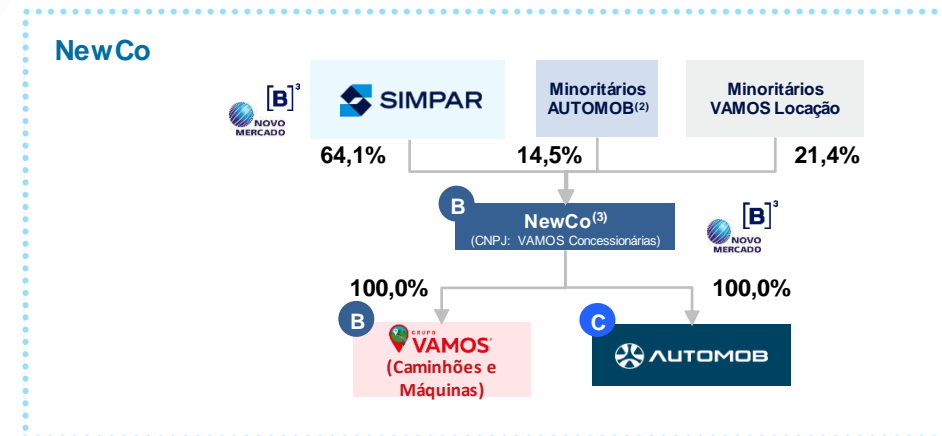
NewCo

[B]³ NOVO MERCADO

SIMPAR

Minoritários AUTOMOB$^{(2)}$

Minoritários VAMOS Locação

64,1%

14,5%

21,4%

B

NewCo$^{(3)}$
(CNPJ: VAMOS Concessionárias)

[B]³ NOVO MERCADO

100,0%

100,0%

B

GRUPO VAMOS
(Caminhões e Máquinas)

C

AUTOMOB